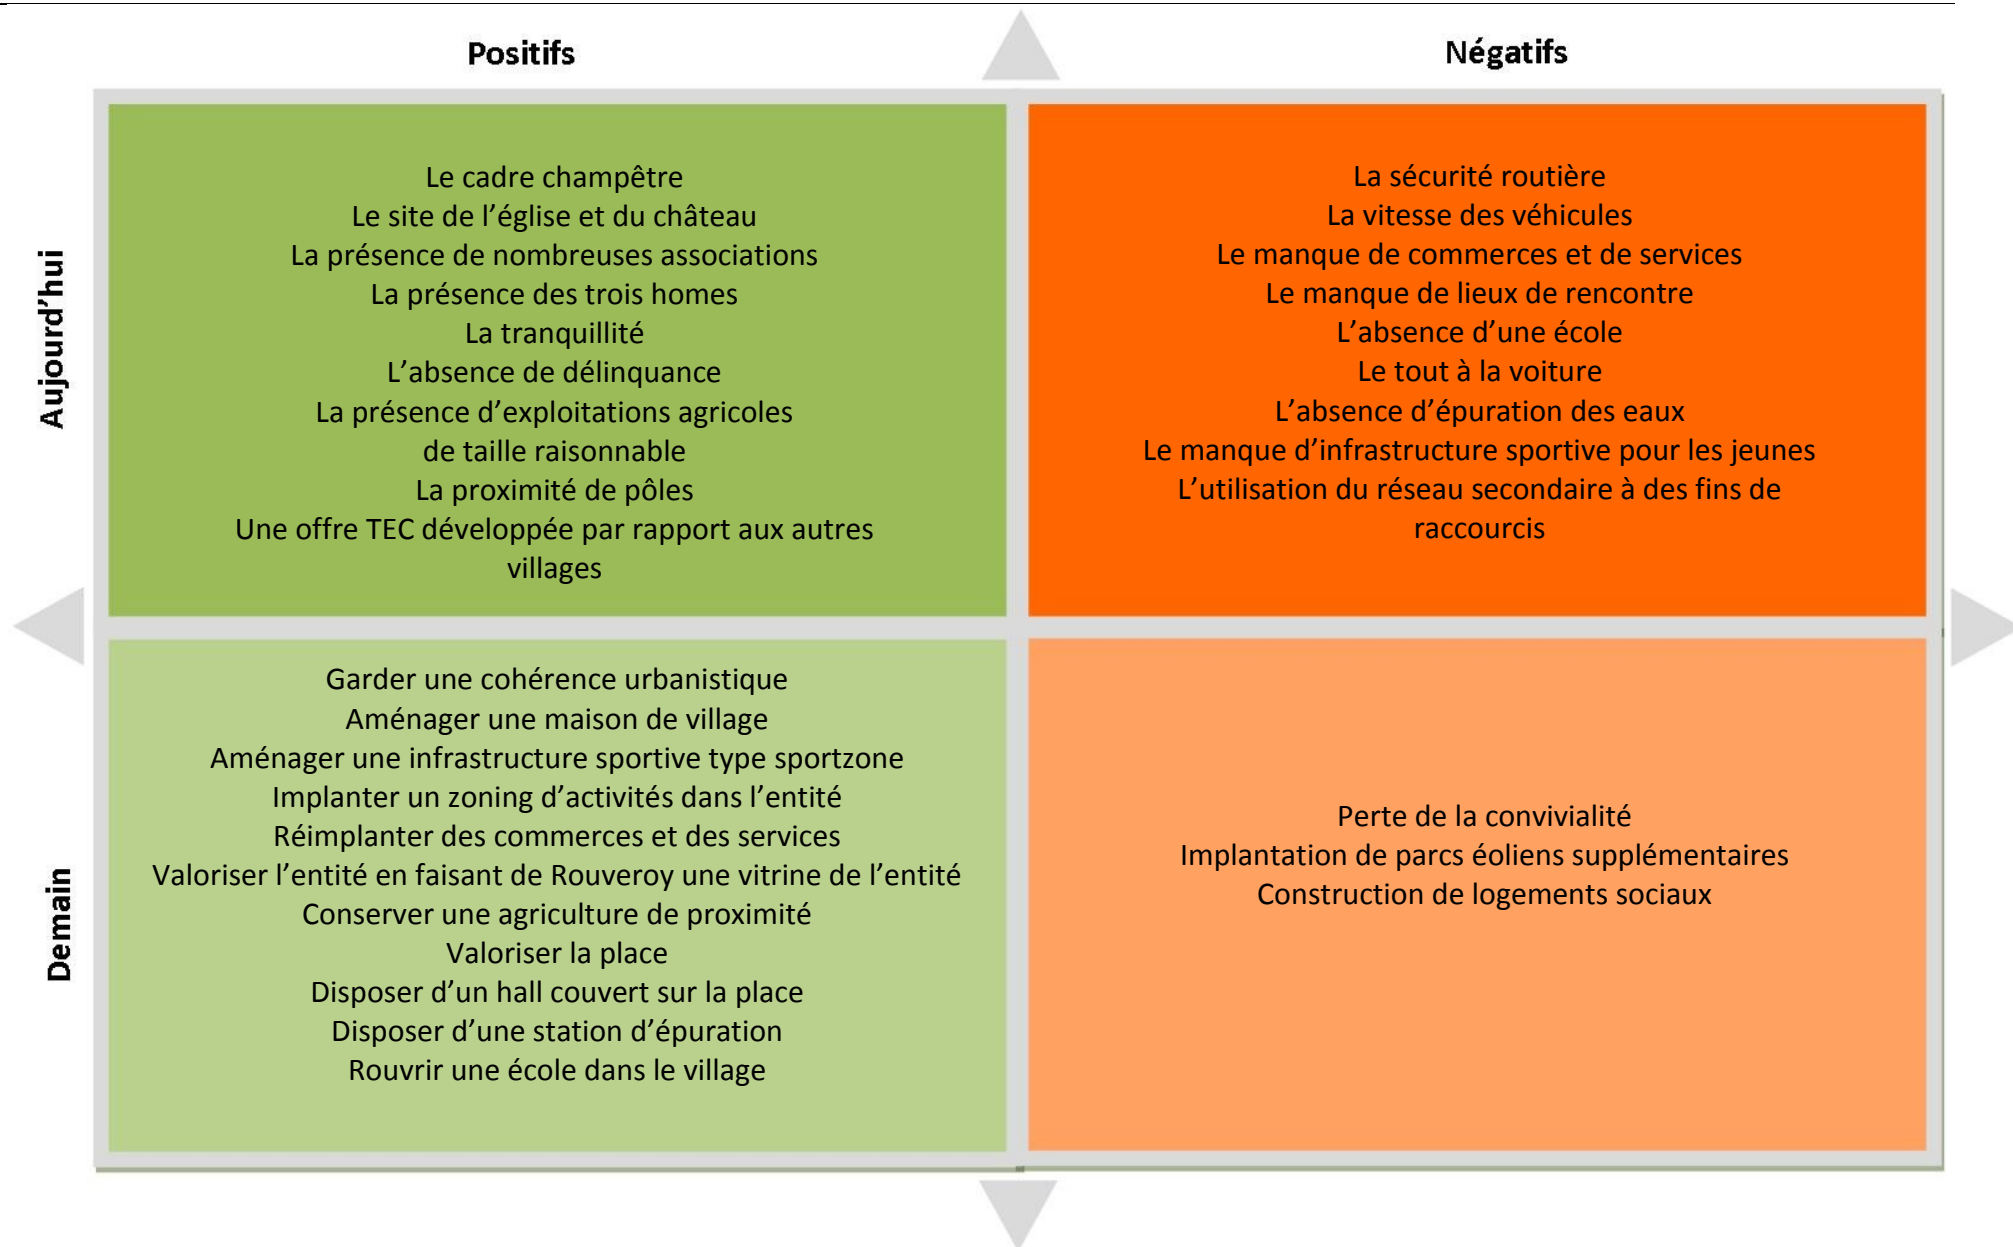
| | Positifs | Négatifs |
|---|---|---|
| Aujourd'hui | Le cadre champêtre<br>Le site de l'église et du château<br>La présence de nombreuses associations<br>La présence des trois homes<br>La tranquillité<br>L'absence de délinquance<br>La présence d'exploitations agricoles de taille raisonnable<br>La proximité de pôles<br>Une offre TEC développée par rapport aux autres villages | La sécurité routière<br>La vitesse des véhicules<br>Le manque de commerces et de services<br>Le manque de lieux de rencontre<br>L'absence d'une école<br>Le tout à la voiture<br>L'absence d'épuration des eaux<br>Le manque d'infrastructure sportive pour les jeunes<br>L'utilisation du réseau secondaire à des fins de raccourcis |
| Demain | Garder une cohérence urbanistique<br>Aménager une maison de village<br>Aménager une infrastructure sportive type sportzone<br>Implanter un zoning d'activités dans l'entité<br>Réimplanter des commerces et des services<br>Valoriser l'entité en faisant de Rouveroy une vitrine de l'entité<br>Conserver une agriculture de proximité<br>Valoriser la place<br>Disposer d'un hall couvert sur la place<br>Disposer d'une station d'épuration<br>Rouvrir une école dans le village | Perte de la convivialité<br>Implantation de parcs éoliens supplémentaires<br>Construction de logements sociaux |